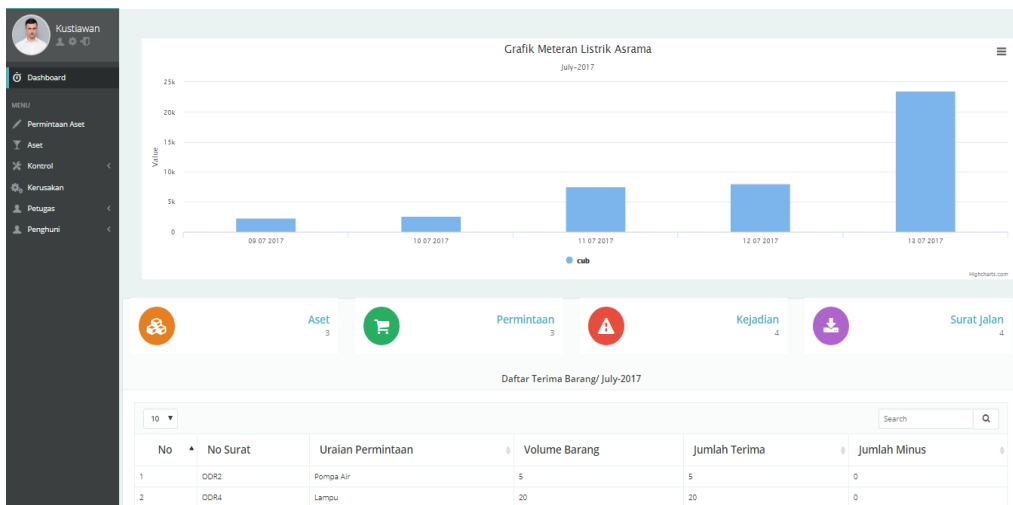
Kustiawan

Dashboard

MENU

Permintaan Aset

Aset

Kontrol

Kerusakan

Petugas

Penghuni

Grafik Meteran Listrik Asrama

July-2017

25k
20k
15k
10k
5k
0

Value

09 07 2017
10 07 2017
11 07 2017
12 07 2017
13 07 2017

cub

Highcharts.com

Aset
3

Permintaan
3

Kejadian
4

Surat Jalan
4

Daftar Terima Barang/ July-2017

10

Search

| No | No Surat | Uraian Permintaan | Volume Barang | Jumlah Terima | Jumlah Minus |
|---|---|---|---|---|---|
| 1 | ODR2 | Pompa Air | 5 | 5 | 0 |
| 2 | ODR4 | Lampu | 20 | 20 | 0 |